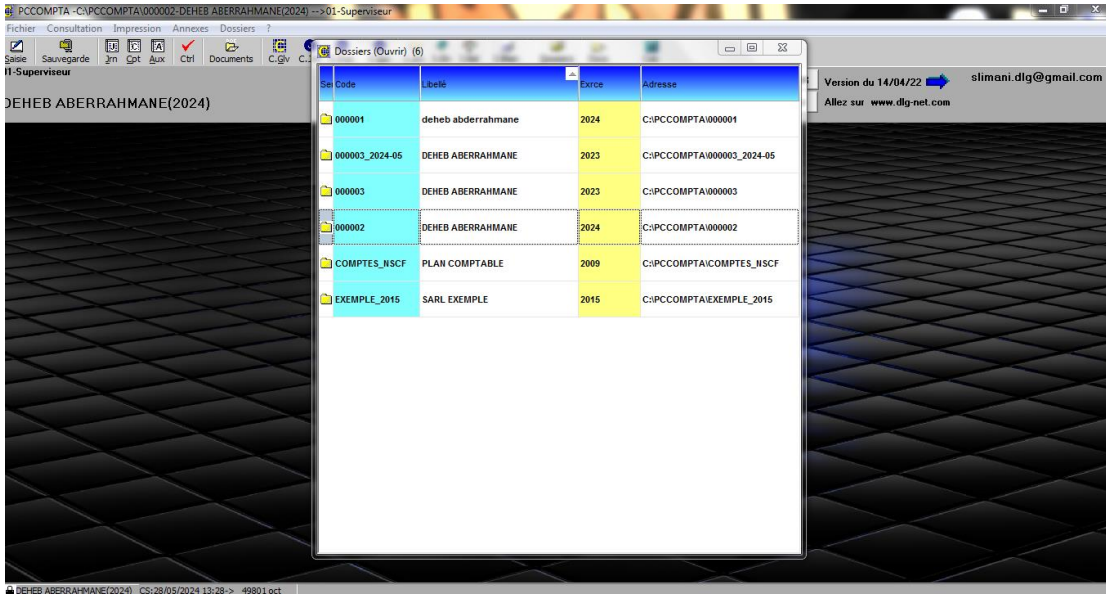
PCCOMPTA -C:\PCCOMPTA\000002-DEHEB ABERRAHMANE(2024) -->01-Superviseur

Fichier Consultation Impression Annexes Dossiers ?

Saisie Sauvegarde Jrn Cpt Aux Ctrl Documents C.Glv C.

01-Superviseur

DEHEB ABERRAHMANE(2024)

Version du 14/04/22

Allez sur www.dlg-net.com

slimani.dlg@gmail.com

Dossiers (Ouvrir) (6)

| Se | Code | Libellé | Exrce | Adresse |
|---|---|---|---|---|
| | 000001 | deheb abderrahmane | 2024 | C:\PCCOMPTA\000001 |
| | 000003_2024-05 | DEHEB ABERRAHMANE | 2023 | C:\PCCOMPTA\000003_2024-05 |
| | 000003 | DEHEB ABERRAHMANE | 2023 | C:\PCCOMPTA\000003 |
| | 000002 | DEHEB ABERRAHMANE | 2024 | C:\PCCOMPTA\000002 |
| | COMPTES_NSCF | PLAN COMPTABLE | 2009 | C:\PCCOMPTA\COMPTES_NSCF |
| | EXEMPLE_2015 | SARL EXEMPLE | 2015 | C:\PCCOMPTA\EXEMPLE_2015 |

DEHEB ABERRAHMANE(2024) CS:28/05/2024 13:28-> 49801 oct